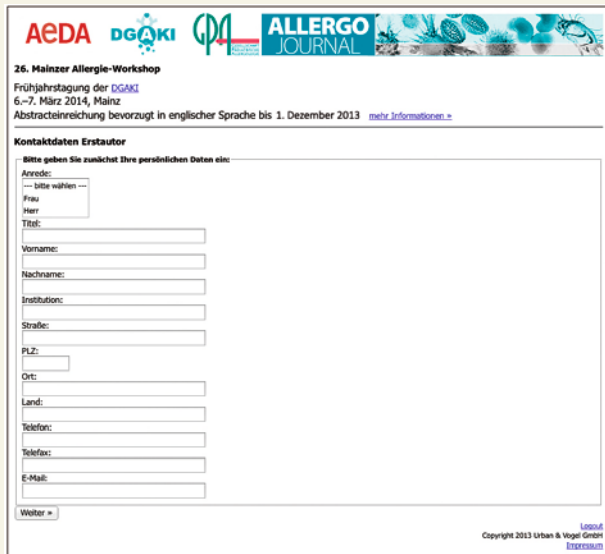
AeDA DGAKI GPA ALLERGO JOURNAL

26. Mainzer Allergie-Workshop

Frühjahrstagung der DGAKI
6.–7. März 2014, Mainz
Abstracteinreichung bevorzugt in englischer Sprache bis 1. Dezember 2013 mehr Informationen »

Kontaktdaten Erstautor

Bitte geben Sie zunächst Ihre persönlichen Daten ein:

Anrede:
--- bitte wählen ---
Frau
Herr

Titel:

Vorname:

Nachname:

Institution:

Straße:

PLZ:

Ort:

Land:

Telefon:

Telefax:

E-Mail:

Weiter »

Logout
Copyright 2013 Urban & Vogel GmbH
Impressum